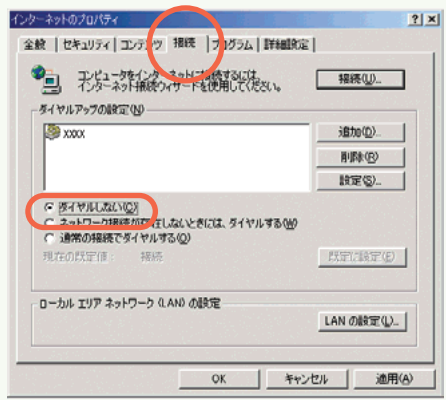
インターネットのプロパティ

? X

全般 | セキュリティ | コンテンツ | 接続 | プログラム | 詳細設定

コンピュータをインターネットに接続するには、インターネット接続ウィザードを使用してください。

接続(U)...

ダイヤルアップの設定(N)

xxxx

追加(D)...

削除(R)

設定(S)...

ダイヤルしない(C)

ネットワーク接続が存在しないときには、ダイヤルする(W)

通常の接続でダイヤルする(O)

現在の既定値: 接続

既定に設定(E)

ローカル エリア ネットワーク (LAN) の設定

LAN の設定(L)...

OK

キャンセル

適用(A)